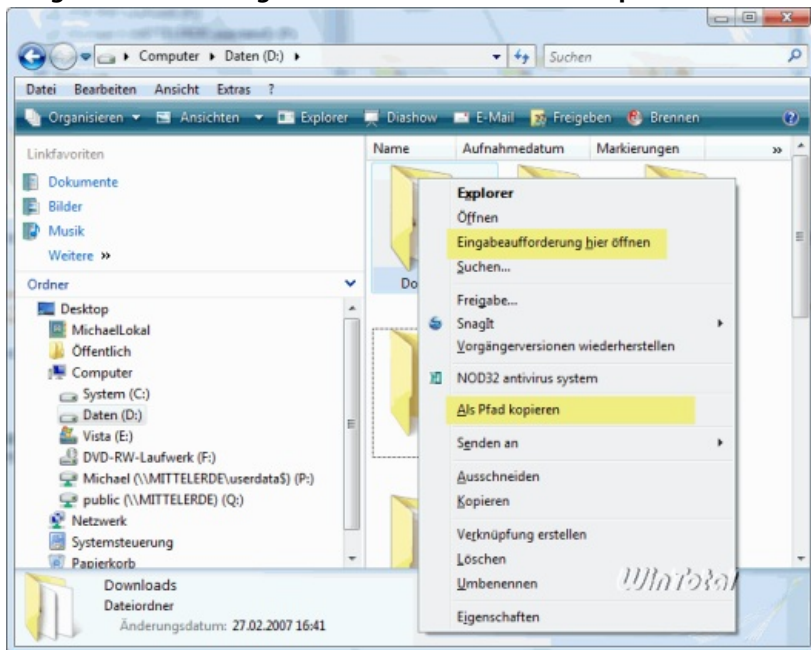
Computer ▸ Daten (D:) ▸

Suchen

Datei Bearbeiten Ansicht Extras ?

Organisieren ▾ Ansichten ▾ Explorer Diashow E-Mail Freigeben Brennen

Linkfavoriten

Dokumente

Bilder

Musik

Weitere »

Ordner

Desktop

MichaelLokal

Öffentlich

Computer

System (C:)

Daten (D:)

Vista (E:)

DVD-RW-Laufwerk (F:)

Michael (\\MITTELERDE\userdata$) (P:)

public (\\MITTELERDE) (Q:)

Netzwerk

Systemsteuerung

Papierkorb

Name Aufnahmedatum Markierungen »

Do

Explorer

Öffnen

Eingabeaufforderung hier öffnen

Suchen...

Freigabe...

SnagIt

Vorgängerversionen wiederherstellen

NOD32 antivirus system

Als Pfad kopieren

Senden an

Ausschneiden

Kopieren

Verknüpfung erstellen

Löschen

Umbenennen

Eigenschaften

WinTotal

Downloads

Dateiordner

Änderungsdatum: 27.02.2007 16:41